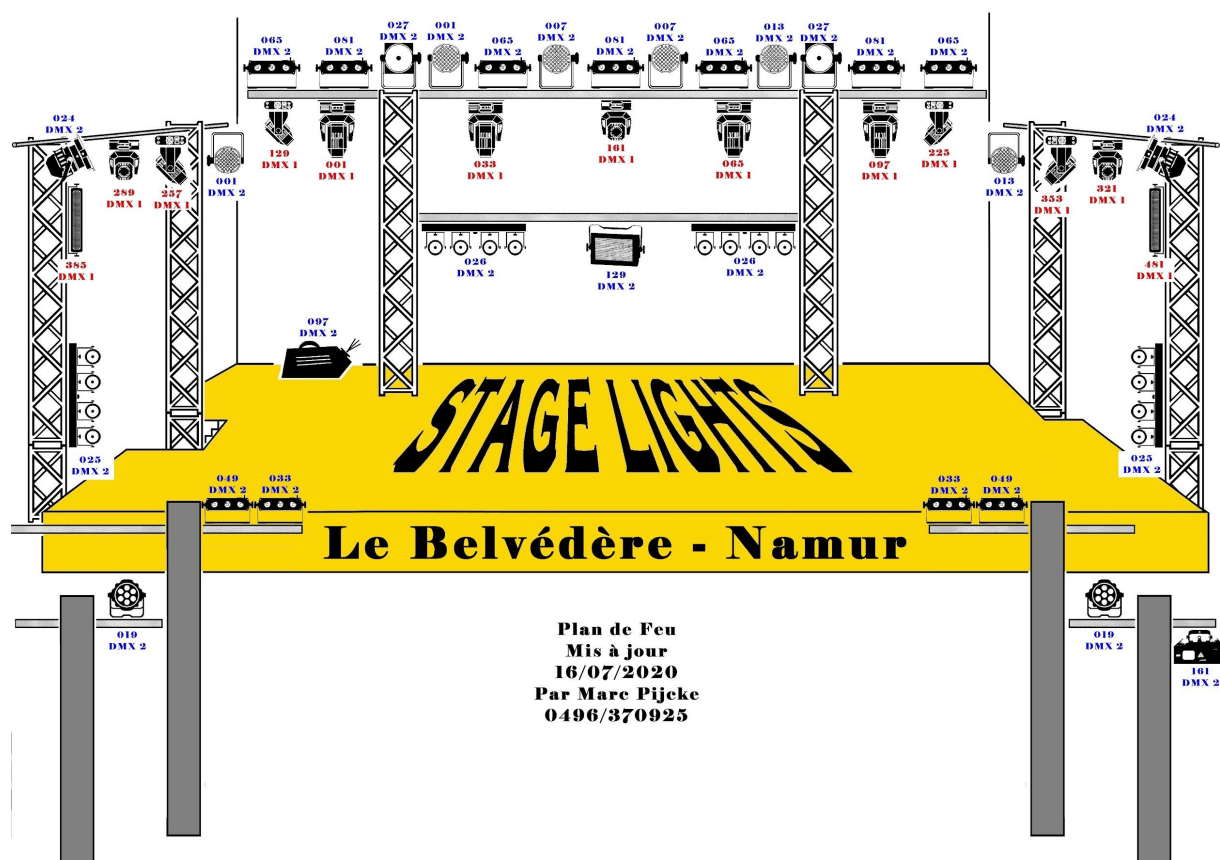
065
DMX 2
081
DMX 2
027
DMX 2
001
DMX 2
065
DMX 2
007
DMX 2
081
DMX 2
007
DMX 2
065
DMX 2
013
DMX 2
027
DMX 2
081
DMX 2
065
DMX 2

024
DMX 2
129
DMX 1
001
DMX 1
033
DMX 1
161
DMX 1
065
DMX 1
097
DMX 1
225
DMX 1
024
DMX 2

289
DMX 1
257
DMX 1
001
DMX 2
013
DMX 2
353
DMX 1
321
DMX 1

026
DMX 2
129
DMX 2
026
DMX 2

385
DMX 1
481
DMX 1

097
DMX 2

STAGE LIGHTS

025
DMX 2
025
DMX 2

049
DMX 2
033
DMX 2
033
DMX 2
049
DMX 2

Le Belvédère - Namur

019
DMX 2
019
DMX 2
161
DMX 2

Plan de Feu
Mis à jour
16/07/2020
Par Marc Pijcke
0496/370925